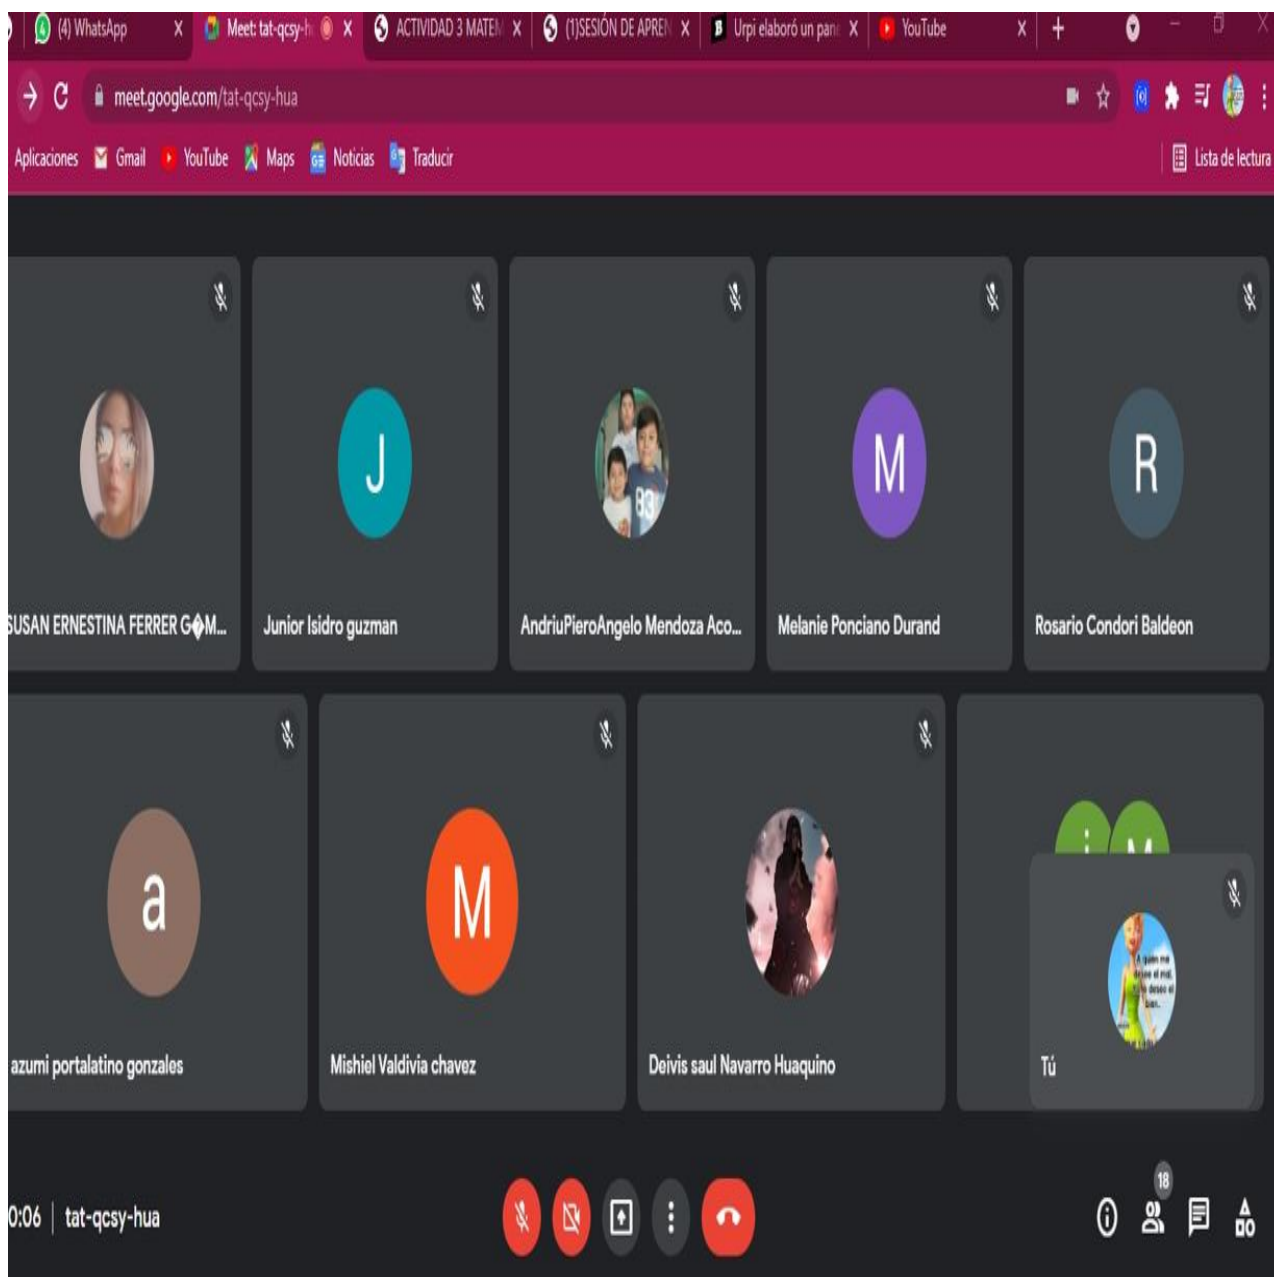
(4) WhatsApp X Meet: tat-qcsy-h X ACTIVIDAD 3 MATEM X (1)SESIÓN DE APREN X Urpi elaboró un pan X YouTube X +

meet.google.com/tat-qcsy-hua

Aplicaciones Gmail YouTube Maps Noticias Traducir Lista de lectura

SUSAN ERNESTINA FERRER G�M...

J
Junior Isidro guzman

AndriuPieroAngelo Mendoza Aco...

M
Melanie Ponciano Durand

R
Rosario Condori Baldeon

a
azumi portalatino gonzales

M
Mishiel Valdivia chavez

Deivis saul Navarro Huaquino

Tú

0:06 | tat-qcsy-hua

18